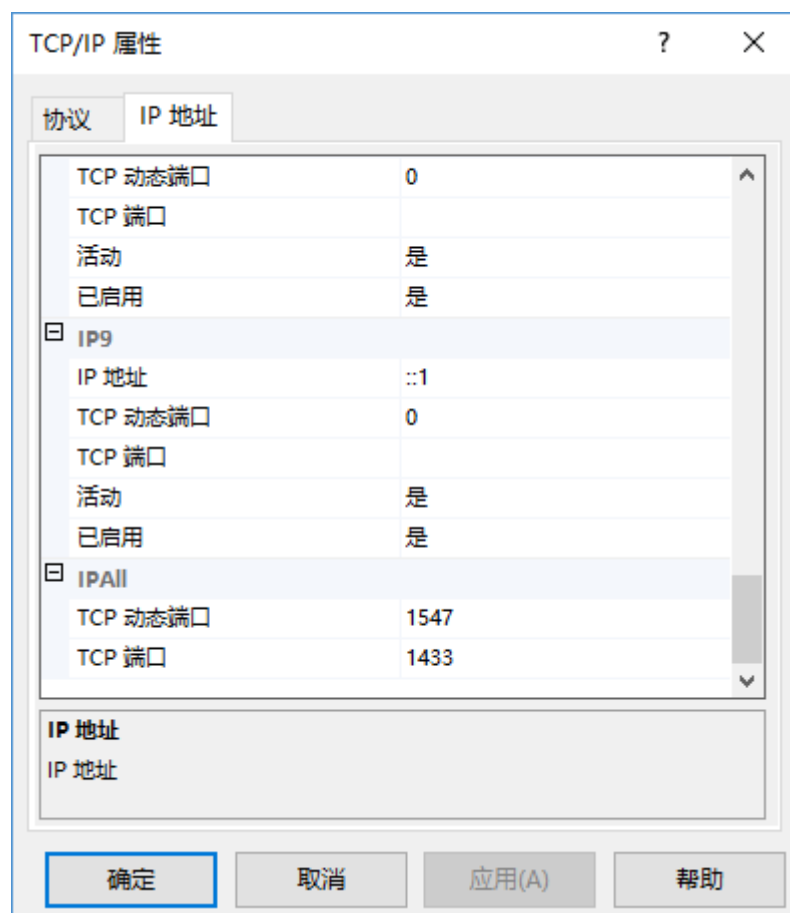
TCP/IP 属性 ? ✕

协议 IP 地址

| | |
|---|---|
| TCP 动态端口 | 0 |
| TCP 端口 | |
| 活动 | 是 |
| 已启用 | 是 |
| ⊟ IP9 | |
| IP 地址 | ::1 |
| TCP 动态端口 | 0 |
| TCP 端口 | |
| 活动 | 是 |
| 已启用 | 是 |
| ⊟ IPAll | |
| TCP 动态端口 | 1547 |
| TCP 端口 | 1433 |

IP 地址
IP 地址

确定 取消 应用(A) 帮助